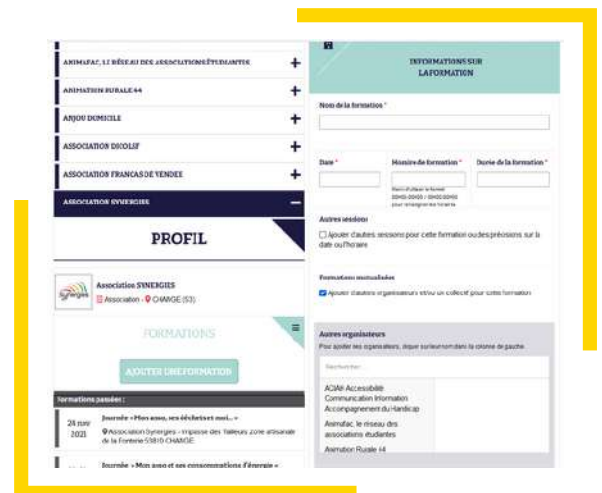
ANIMAFAC, LE RÉSEAU DES ASSOCIATIONS ÉTUDIANTES +

ANIMATION RURALE 44 +

ANJOU DOMICILE +

ASSOCIATION DICOLIF +

ASSOCIATION FRANÇAISE DE VENDEE +

ASSOCIATION SYNERGIES −

PROFIL

Synergies

Association SYNERGIES

Association - CHANGE (53)

FORMATIONS

AJOUTER UNE FORMATION

Formations passées :

24 nov 2021

Journée « Mon asso, ses déchets et moi... »

Association Synergies - Impasse des Tailleurs Zone artisanale de la Fonterie 53810 CHANGE

Journée « Mon asso et ses consommations d'énergie »

INFORMATIONS SUR LA FORMATION

Nom de la formation *

Date *

Horaire de formation *

Durée de la formation *

Merci d'utiliser le format 00h00-00h00 / 00h00-00h00 pour renseigner les horaires

Autres sessions

Ajouter d'autres sessions pour cette formation ou des précisions sur la date ou l'horaire

Formations mutualisées

Ajouter d'autres organisateurs et/ou un collectif pour cette formation

Autres organisateurs

Pour ajouter des organisateurs, cliquez sur leur nom dans la colonne de gauche

Rechercher...

ACIAH Accessibilité Communication Information Accompagnement du Handicap

Animafac, le réseau des associations étudiantes

Animation Rurale 44